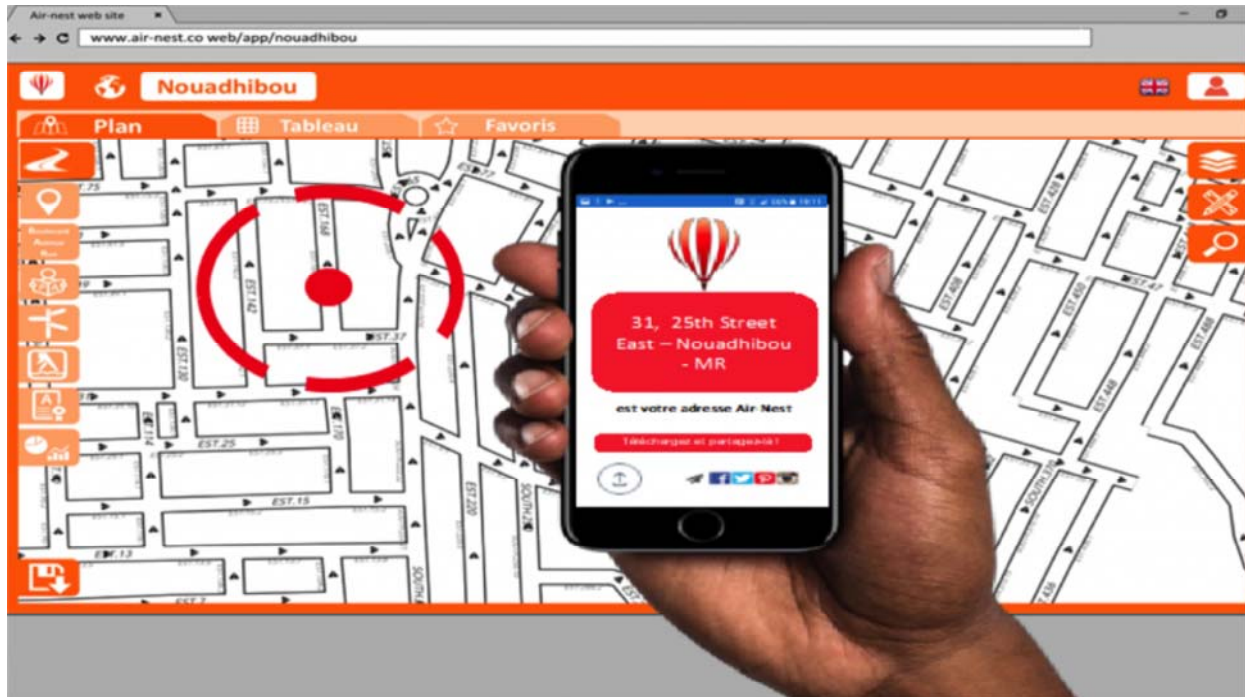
Air-nest web site ×

www.air-nest.co web/app/nouadhibou

Nouadhibou

Plan Tableau Favoris

EST.75
EST.146
EST.142
EST.130
EST.37
EST.25
EST.170
EST.15
EST.220
SOUTH
EST.13
EST.7
EST.400
EST.450
EST.47
EST.440
EST.420
EST.480
EST.436

31, 25th Street East – Nouadhibou - MR

est votre adresse Air-Nest

Téléchargez et partagez-la !